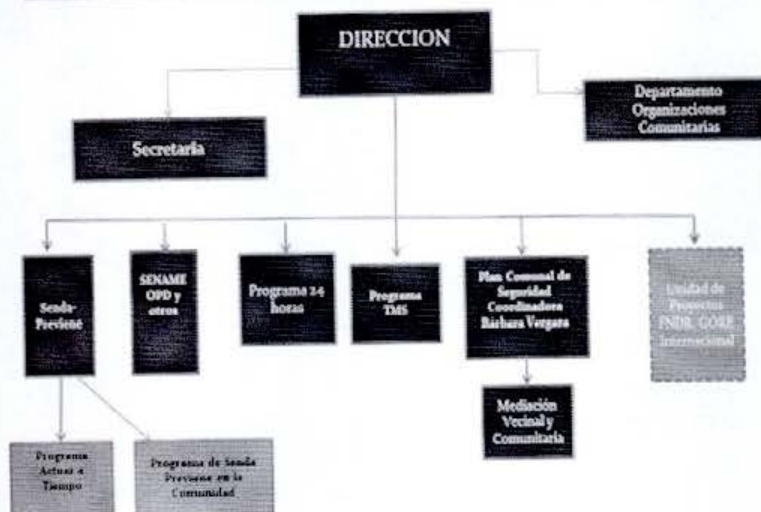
DIRECCION

Secretaria

Departamento Organizaciones Comunitarias

Senda-Previene

SENAME OPD y otros

Programa 24 horas

Programa TMS

Plan Comunal de Seguridad Coordinadora Bárbara Vergara

Unidad de Proyectos FNDR, CORE Internacional

Mediación Vecinal y Comunitaria

Programa Actuar a Tiempo

Programa de Senda Previene en la Comunidad